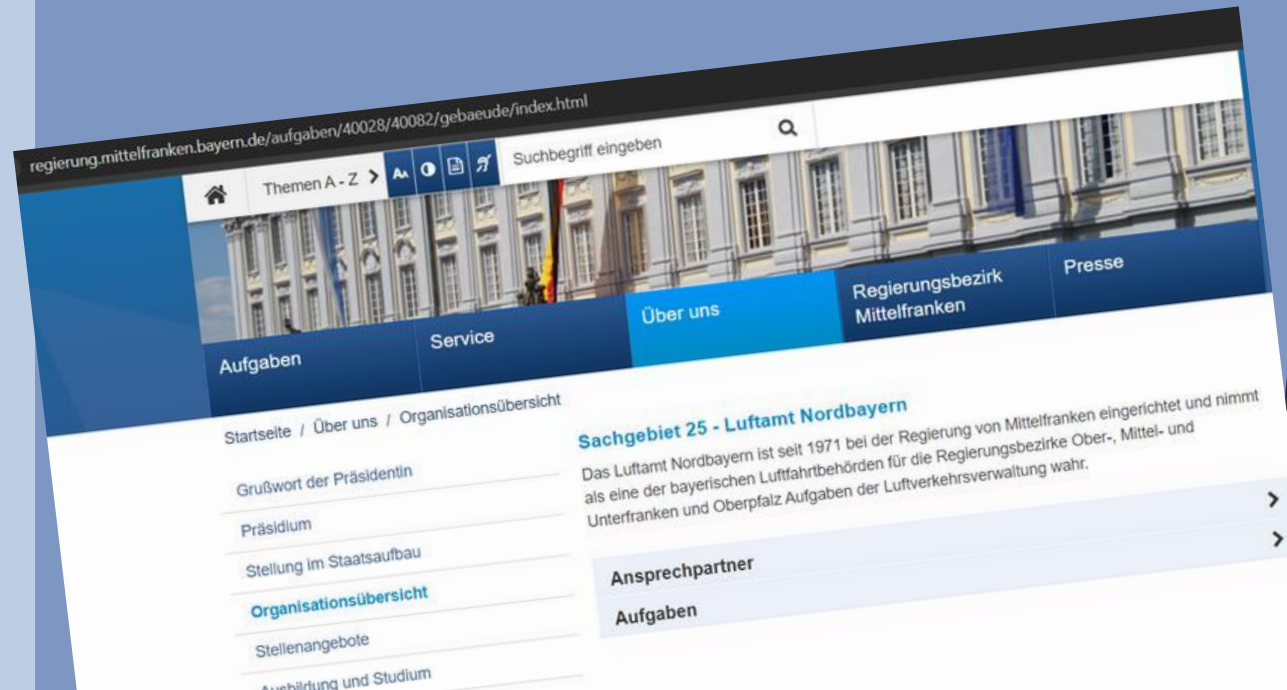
regierung.mittelfranken.bayern.de/aufgaben/40028/40082/gebaeude/index.html

Themen A - Z

Suchbegriff eingeben

Aufgaben

Service

Über uns

Regierungsbezirk Mittelfranken

Presse

Startseite / Über uns / Organisationsübersicht

Grußwort der Präsidentin

Präsidium

Stellung im Staatsaufbau

Organisationsübersicht

Stellenangebote

Ausbildung und Studium

Sachgebiet 25 - Luftamt Nordbayern

Das Luftamt Nordbayern ist seit 1971 bei der Regierung von Mittelfranken eingerichtet und nimmt als eine der bayerischen Luftfahrtbehörden für die Regierungsbezirke Ober-, Mittel- und Unterfranken und Oberpfalz Aufgaben der Luftverkehrsverwaltung wahr.

Ansprechpartner

Aufgaben